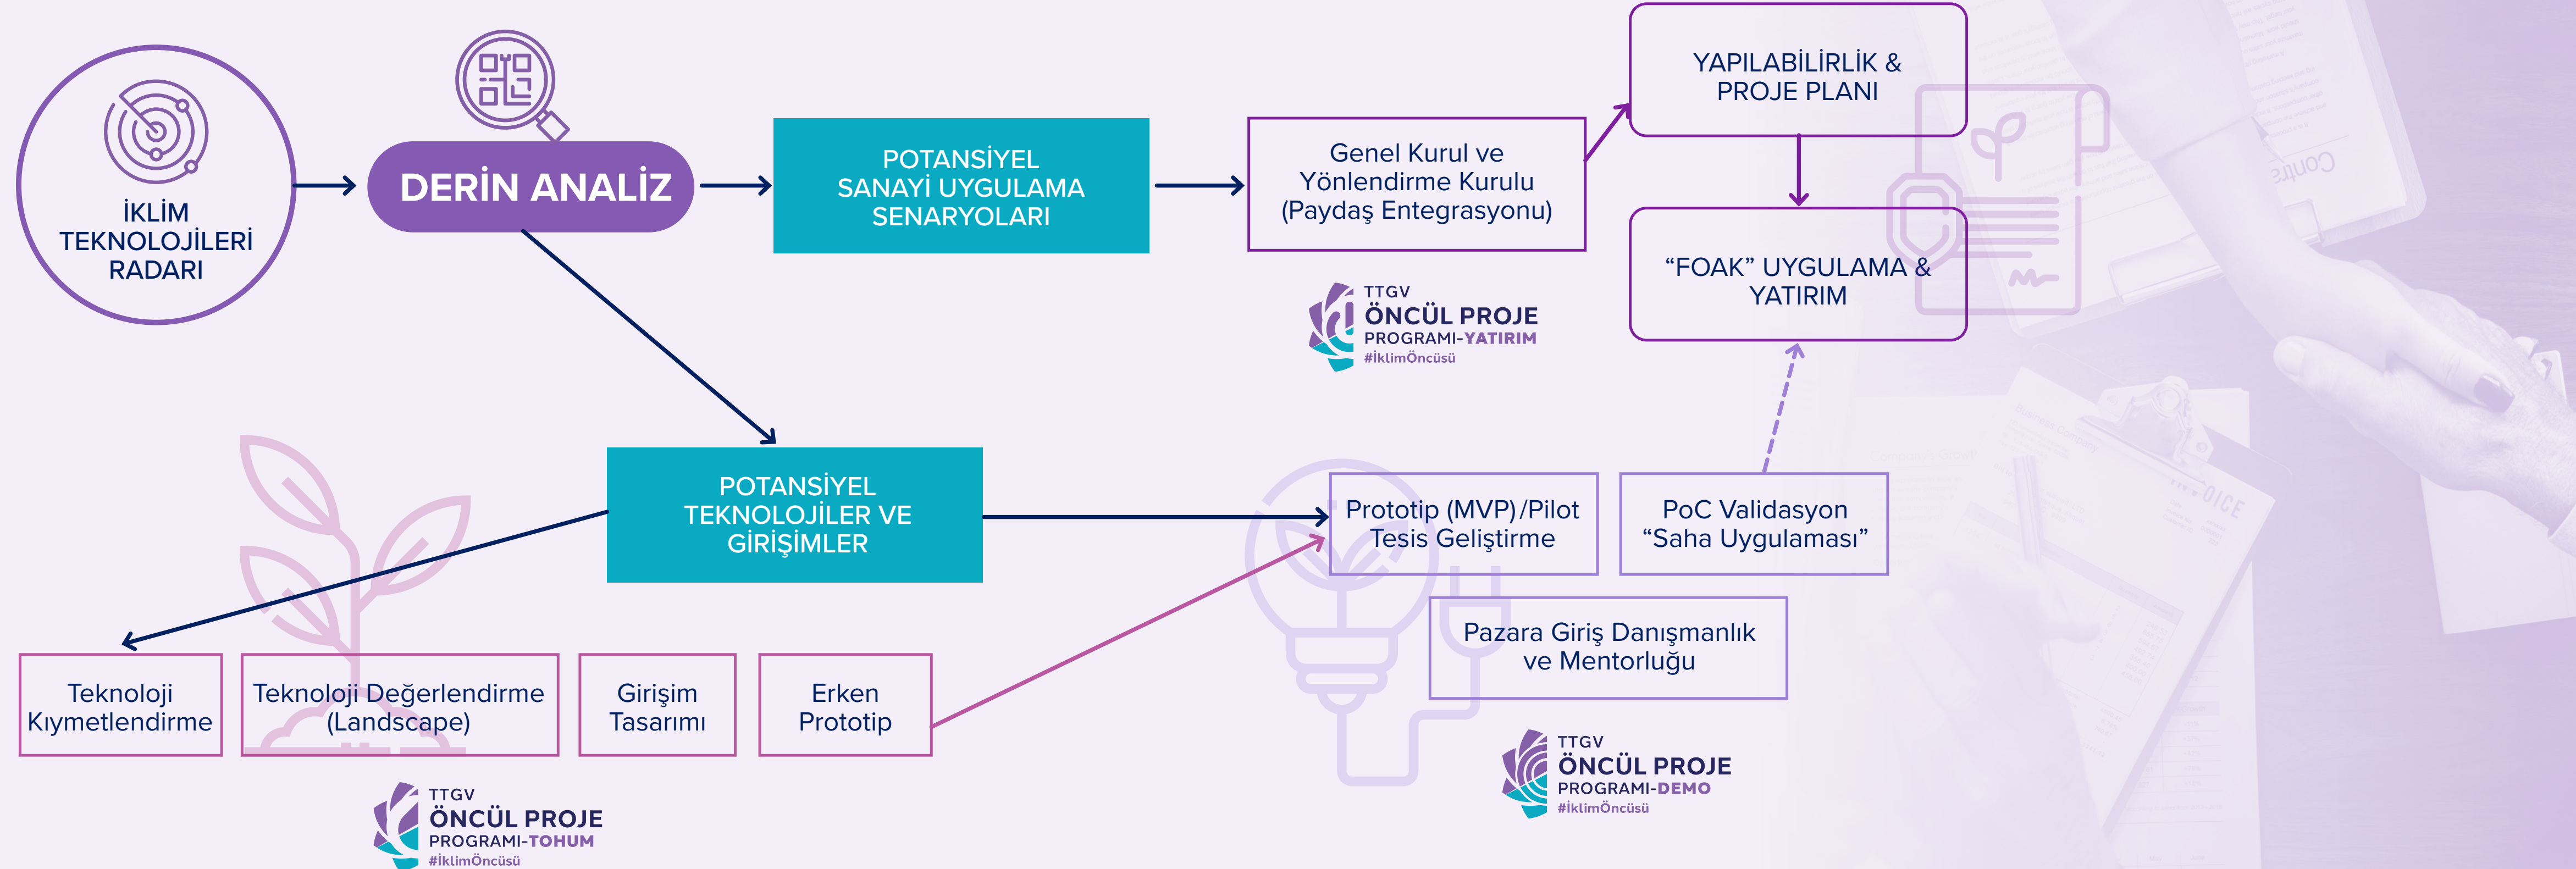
İKLİM TEKNOLOJİLERİ RADARI

DERİN ANALİZ

POTANSİYEL SANAYİ UYGULAMA SENARYOLARI

Genel Kurul ve Yönlendirme Kurulu (Paydaş Entegrasyonu)

YAPILABİLİRLİK & PROJE PLANI

“FOAK” UYGULAMA & YATIRIM

TTGV ÖNCÜL PROJE PROGRAMI-YATIRIM #İklimÖncüsü

POTANSİYEL TEKNOLOJİLER VE GİRİŞİMLER

Prototip (MVP)/Pilot Tesis Geliştirme

PoC Validasyon “Saha Uygulaması”

Pazara Giriş Danışmanlık ve Mentorluğu

Teknoloji Kıymetlendirme

Teknoloji Değerlendirme (Landscape)

Girişim Tasarımı

Erken Prototip

TTGV ÖNCÜL PROJE PROGRAMI-DEMO #İklimÖncüsü

TTGV ÖNCÜL PROJE PROGRAMI-TOHUM #İklimÖncüsü